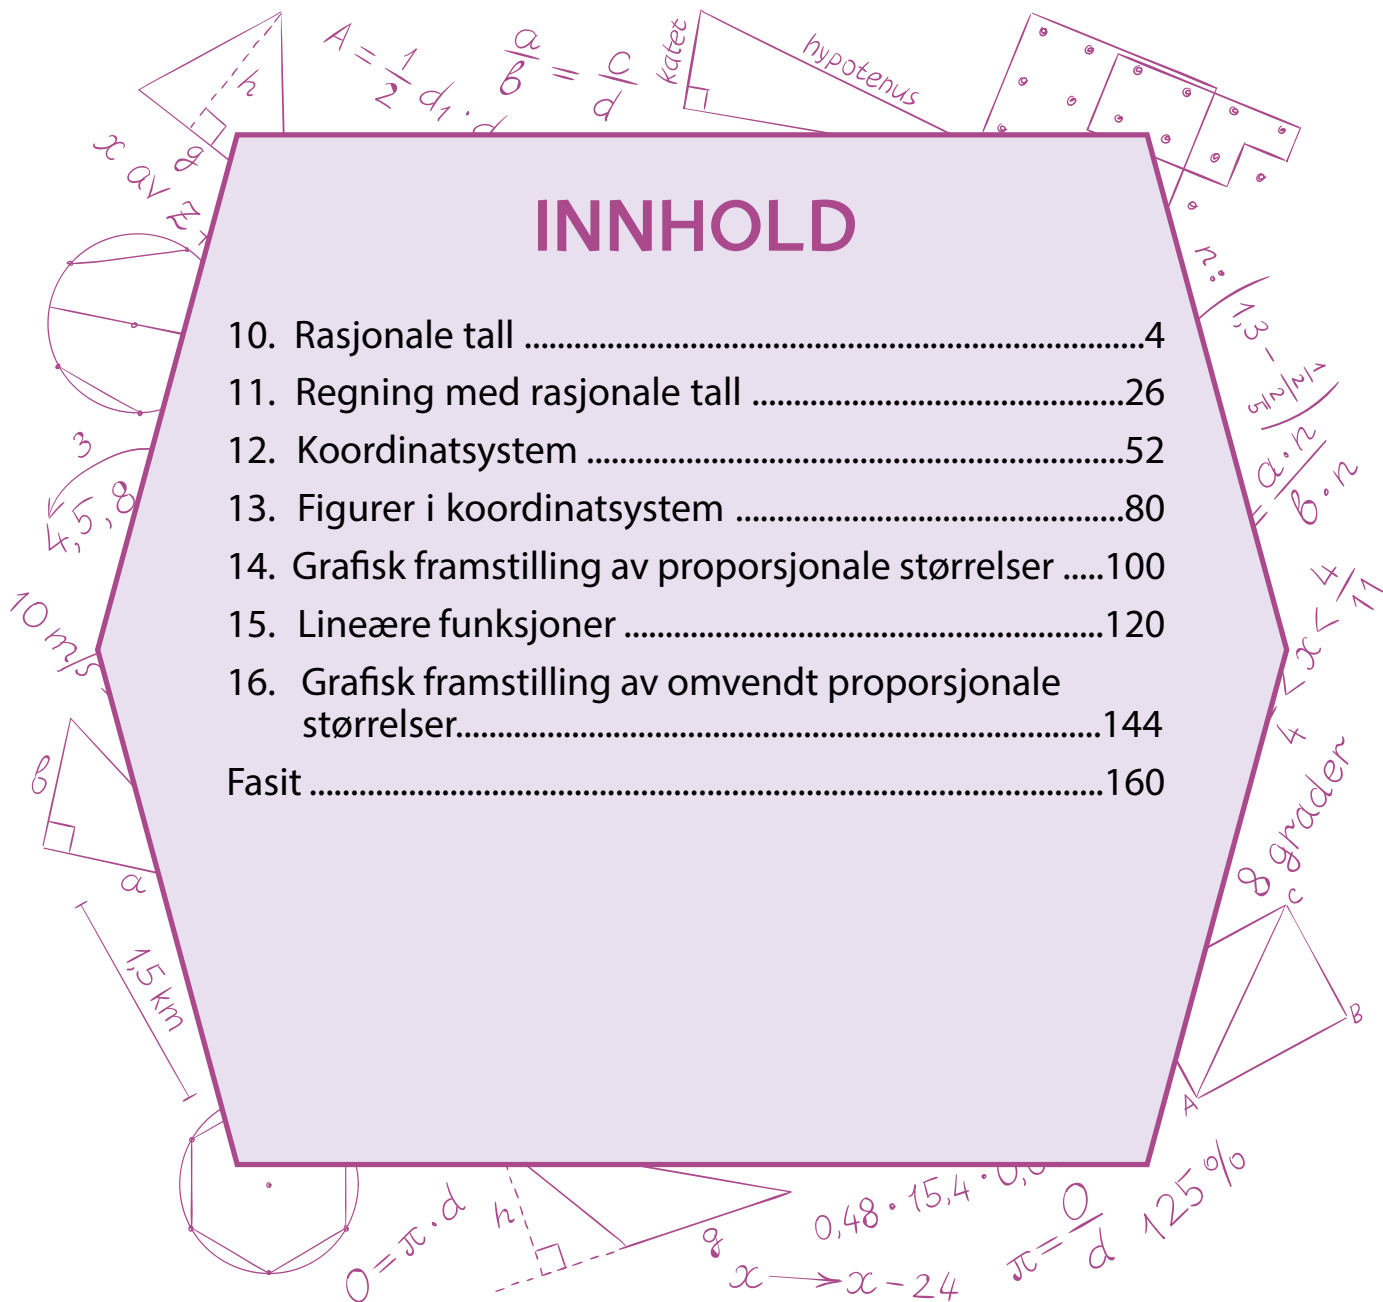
INNHOLD

10. Rasjonale tall ....................................................................4
11. Regning med rasjonale tall ............................................26
12. Koordinatsystem ...............................................................52
13. Figurer i koordinatsystem ..............................................80
14. Grafisk framstilling av proporsjonale størrelser .....100
15. Lineære funksjoner .........................................................120
16. Grafisk framstilling av omvendt proporsjonale størrelser..........................................................................144
Fasit ............................................................................................160

$A = \frac{1}{2} d_1 \cdot d$
$\frac{a}{b} = \frac{c}{d}$
katet
hypotenus
h
g
x av z
3
4,5,8
10 m/s
b
a
1,5 km
$O = \pi \cdot d$
h
g
$x \rightarrow x - 24$
0,48 · 15,4 · 0,0
$\pi = \frac{O}{d}$
125 %
A
B
C
8 grader
4
$x < \frac{4}{11}$
$\frac{a \cdot n}{b \cdot n}$
1,3 –
n: